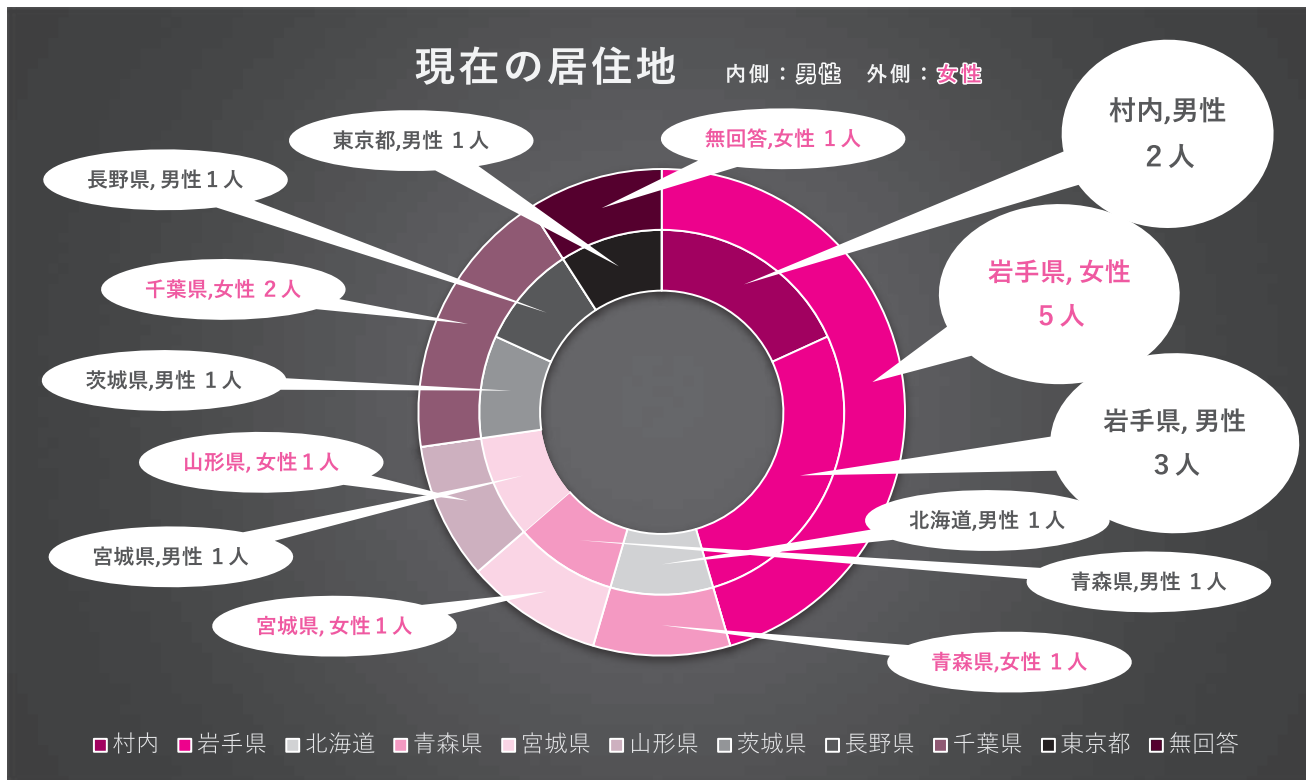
現在の居住地　内側：男性　外側：女性

東京都,男性 １人

無回答,女性 １人

村内,男性
２人

長野県, 男性１人

岩手県, 女性
５人

千葉県,女性 ２人

茨城県,男性 １人

岩手県, 男性
３人

山形県, 女性１人

北海道,男性 １人

宮城県,男性 １人

青森県,男性 １人

宮城県, 女性１人

青森県,女性 １人

■村内 ■岩手県 ■北海道 ■青森県 ■宮城県 ■山形県 ■茨城県 □長野県 ■千葉県 □東京都 ■無回答